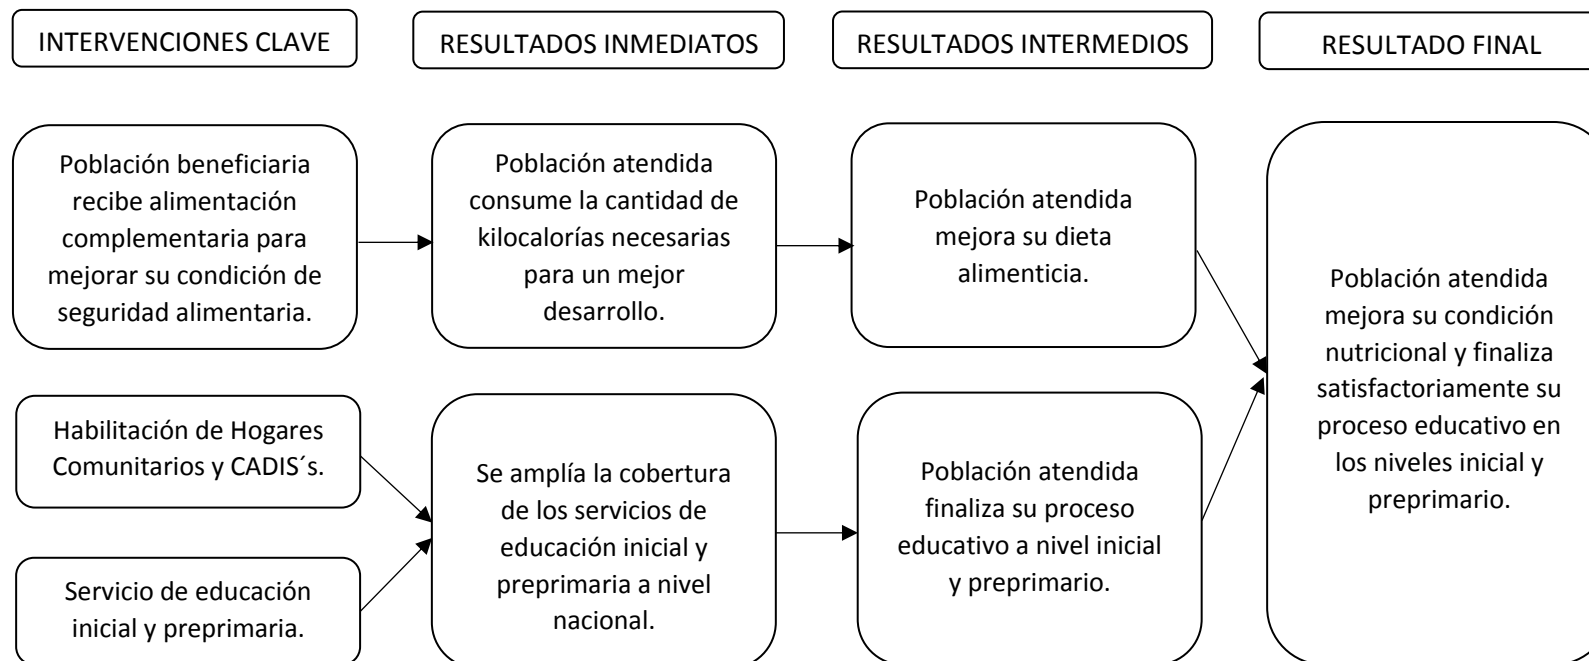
INTERVENCIONES CLAVE

RESULTADOS INMEDIATOS

RESULTADOS INTERMEDIOS

RESULTADO FINAL

Población beneficiaria recibe alimentación complementaria para mejorar su condición de seguridad alimentaria.

Población atendida consume la cantidad de kilocalorías necesarias para un mejor desarrollo.

Población atendida mejora su dieta alimenticia.

Población atendida mejora su condición nutricional y finaliza satisfactoriamente su proceso educativo en los niveles inicial y preprimario.

Habilitación de Hogares Comunitarios y CADIS´s.

Servicio de educación inicial y preprimaria.

Se amplía la cobertura de los servicios de educación inicial y preprimaria a nivel nacional.

Población atendida finaliza su proceso educativo a nivel inicial y preprimario.